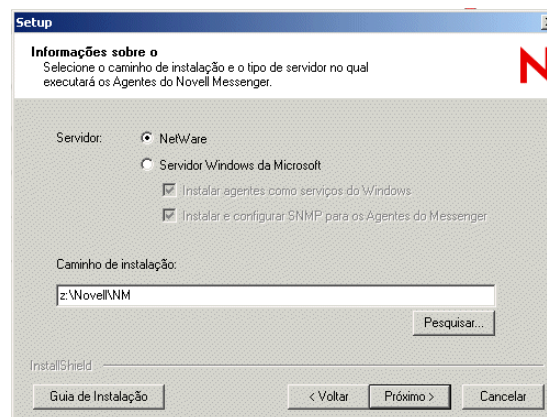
Setup

Informações sobre o
Selecione o caminho de instalação e o tipo de servidor no qual executará os Agentes do Novell Messenger.

N

Servidor: NetWare

Servidor Windows da Microsoft

Instalar agentes como serviços do Windows

Instalar e configurar SNMP para os Agentes do Messenger

Caminho de instalação:

z:\Novell\NM

Pesquisar...

InstallShield

Guia de Instalação

< Voltar

Próximo >

Cancelar